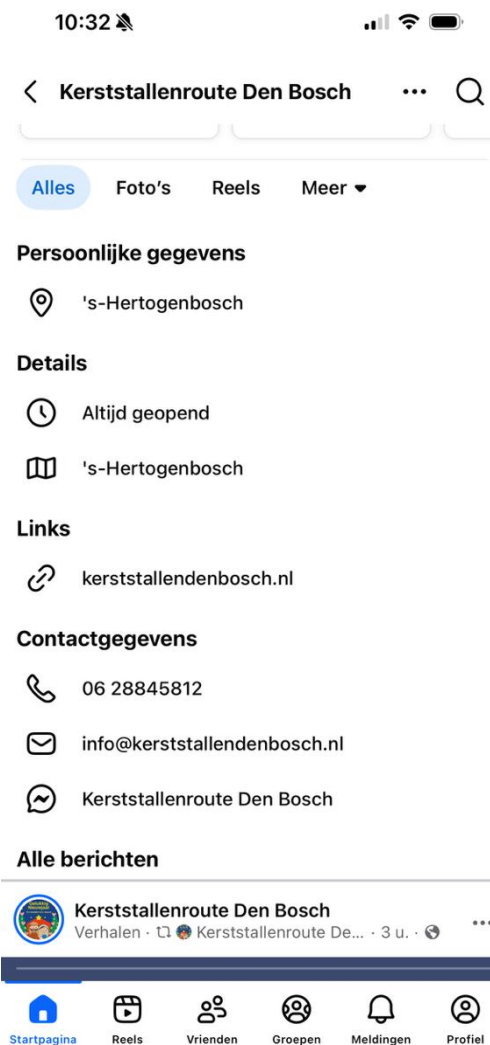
10:32

Kerststallenroute Den Bosch

Alles Foto's Reels Meer

Persoonlijke gegevens

's-Hertogenbosch

Details

Altijd geopend

's-Hertogenbosch

Links

kerststallendenbosch.nl

Contactgegevens

06 28845812

info@kerststallendenbosch.nl

Kerststallenroute Den Bosch

Alle berichten

Kerststallenroute Den Bosch
Verhalen · Kerststallenroute De... · 3 u. ·

Startpagina Reels Vrienden Groepen Meldingen Profiel